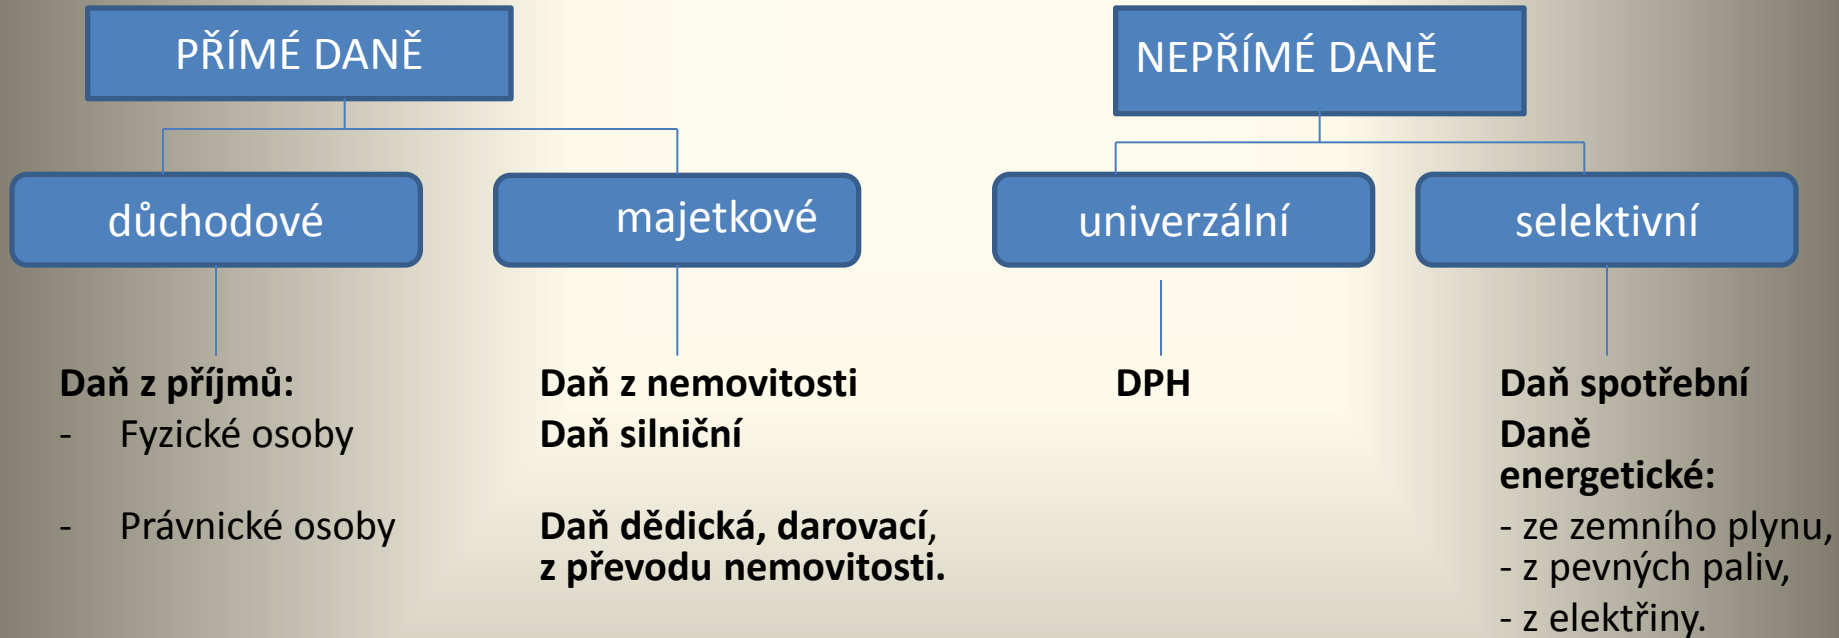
PŘÍMÉ DANĚ

NEPŘÍMÉ DANĚ

důchodové

majetkové

univerzální

selektivní

Daň z příjmů:
- Fyzické osoby
- Právnické osoby

Daň z nemovitosti
Daň silniční

Daň dědická, darovací, z převodu nemovitosti.

DPH

Daň spotřební
Daně energetické:
- ze zemního plynu,
- z pevných paliv,
- z elektřiny.